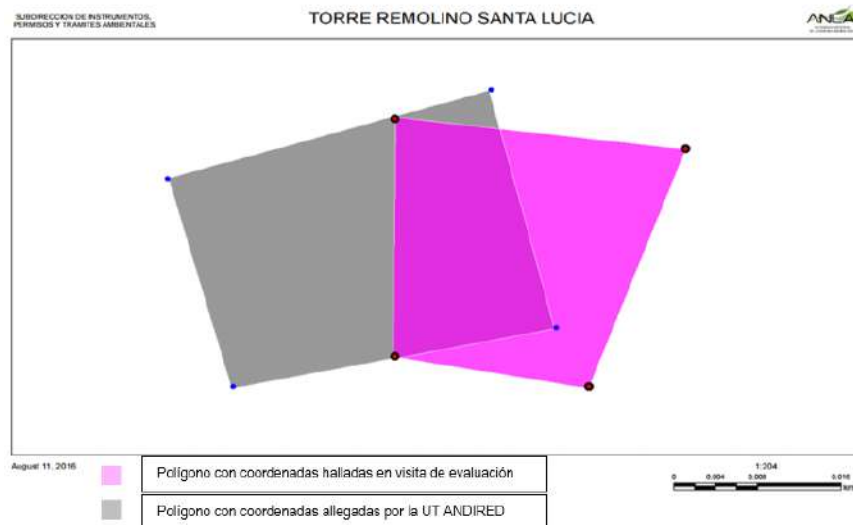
SUBDIRECCION DE INSTRUMENTOS, PERMISOS Y TRAMITES AMBIENTALES

TORRE REMOLINO SANTA LUCIA

ANLA

August 11, 2016

| |
|---|
| Polígono con coordenadas halladas en visita de evaluación |
| Polígono con coordenadas allegadas por la UT ANDIRED |

1:204

0 0.004 0.008 0.016 km